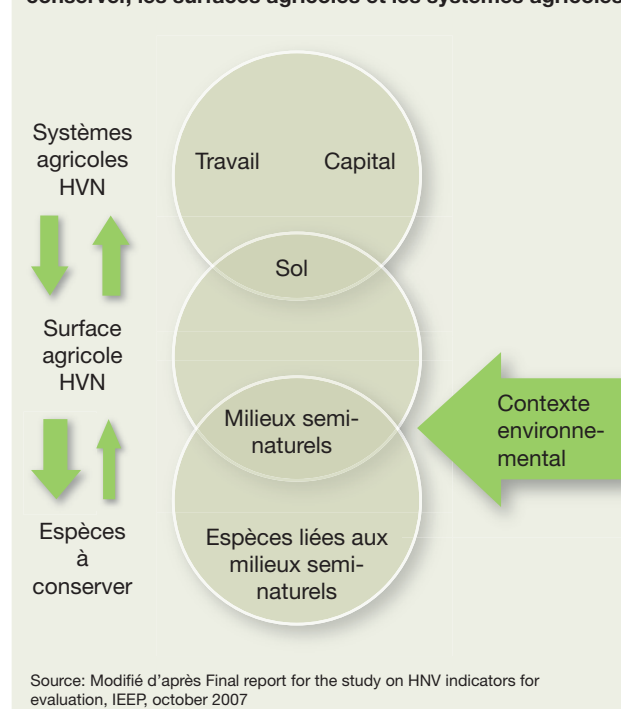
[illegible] conserver, les surfaces agricoles et les systèmes agricoles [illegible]

Systèmes agricoles HVN

Travail

Capital

Sol

Surface agricole HVN

Milieux semi-naturels

Contexte environnemental

Espèces à conserver

Espèces liées aux milieux semi-naturels

Source: Modifié d'après Final report for the study on HNV indicators for evaluation, IEEP, october 2007